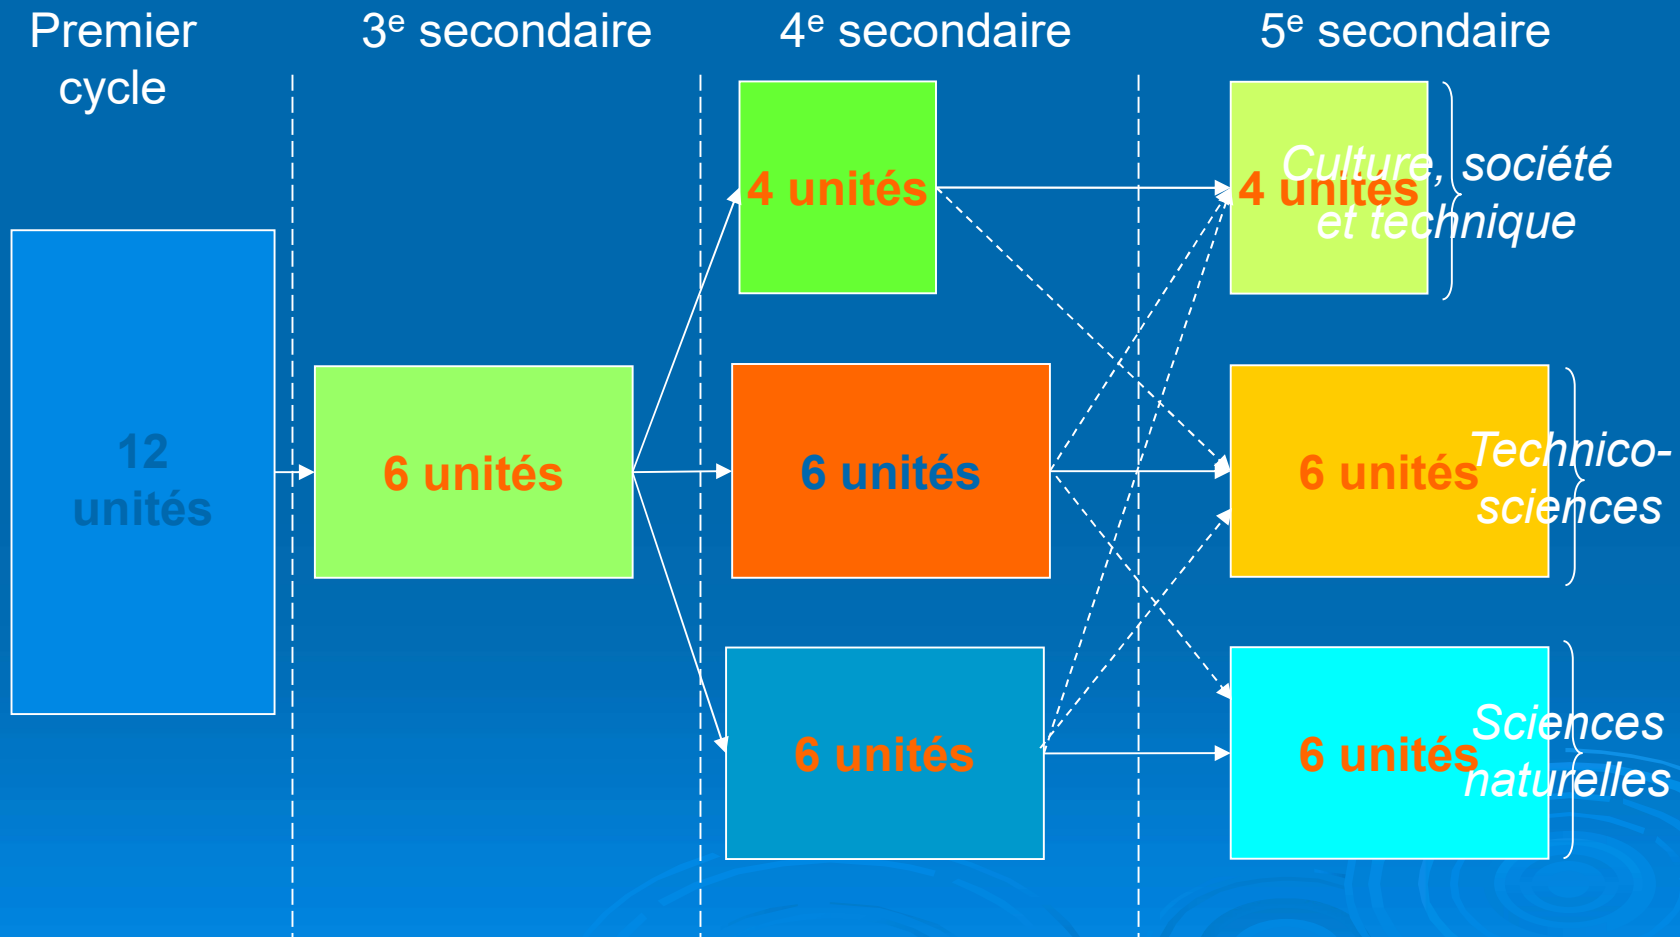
Premier cycle

$3^e$ secondaire

$4^e$ secondaire

$5^e$ secondaire

12 unités

6 unités

4 unités

6 unités

6 unités

4 unités

Culture, société et technique

6 unités

Technico-sciences

6 unités

Sciences naturelles